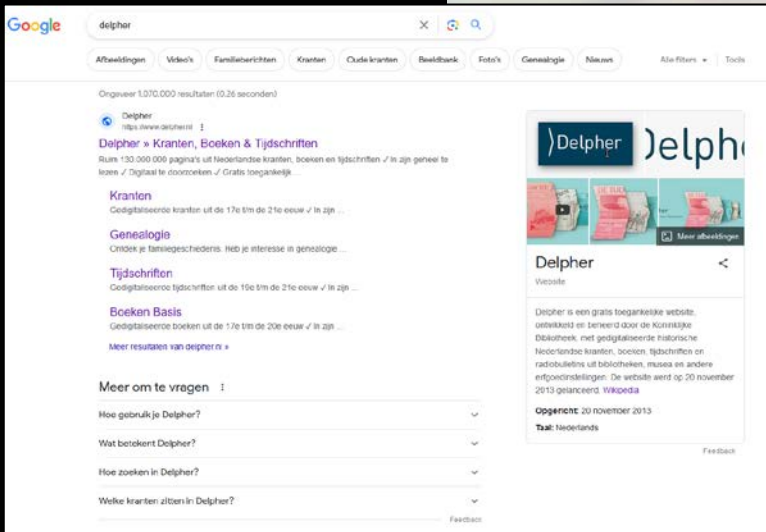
Google

delpher

Afbeeldingen Video's Familieberichten Kranten Oude kranten Beeldbank Foto's Genealogie Nieuws

Alle filters Tools

Ongeveer 1.070.000 resultaten (0,26 seconden)

Delpher
https://www.delpher.nl

Delpher » Kranten, Boeken & Tijdschriften
Ruim 130.000.000 pagina's uit Nederlandse kranten, boeken en tijdschriften ✓ In zijn geheel te lezen ✓ Digitaal te doorzoeken ✓ Gratis toegankelijk ...

Kranten
Gedigitaliseerde kranten uit de 17e t/m de 21e eeuw ✓ In zijn ...

Genealogie
Ontdek je familiegeschiedenis. Heb je interesse in genealogie ...

Tijdschriften
Gedigitaliseerde tijdschriften uit de 19e t/m de 21e eeuw ✓ In zijn ...

Boeken Basis
Gedigitaliseerde boeken uit de 17e t/m de 20e eeuw ✓ In zijn ...

Meer resultaten van delpher.nl »

Meer om te vragen

Hoe gebruik je Delpher?

Wat betekent Delpher?

Hoe zoeken in Delpher?

Welke kranten zitten in Delpher?

Feedback

Delpher Delphe

Meer afbeeldingen

Delpher
Website

Delpher is een gratis toegankelijke website, ontwikkeld en beheerd door de Koninklijke Bibliotheek, met gedigitaliseerde historische Nederlandse kranten, boeken, tijdschriften en radiobulletins uit bibliotheken, musea en andere erfgoedinstellingen. De website werd op 20 november 2013 gelanceerd. Wikipedia

Opgericht: 20 november 2013

Taal: Nederlands

Feedback